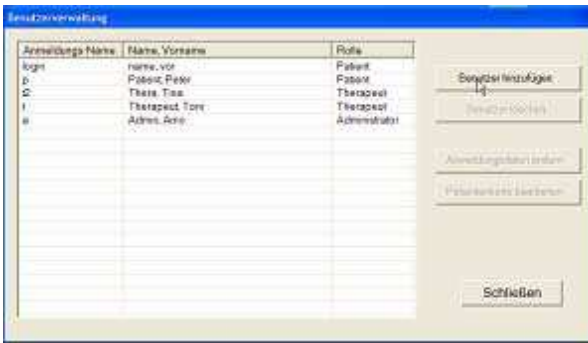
Benutzerverwaltung

| Anmeldungs Name | Name, Vorname | Rolle |
|---|---|---|
| login | name, vor | Patient |
| p | Patient, Peter | Patient |
| t2 | There, Tina | Therapeut |
| t | Therapeut, Toni | Therapeut |
| a | Admin, Arno | Administrator |

Benutzer hinzufügen

Benutzer löschen

Anmeldungsdaten ändern

Patientendaten bearbeiten

Schließen